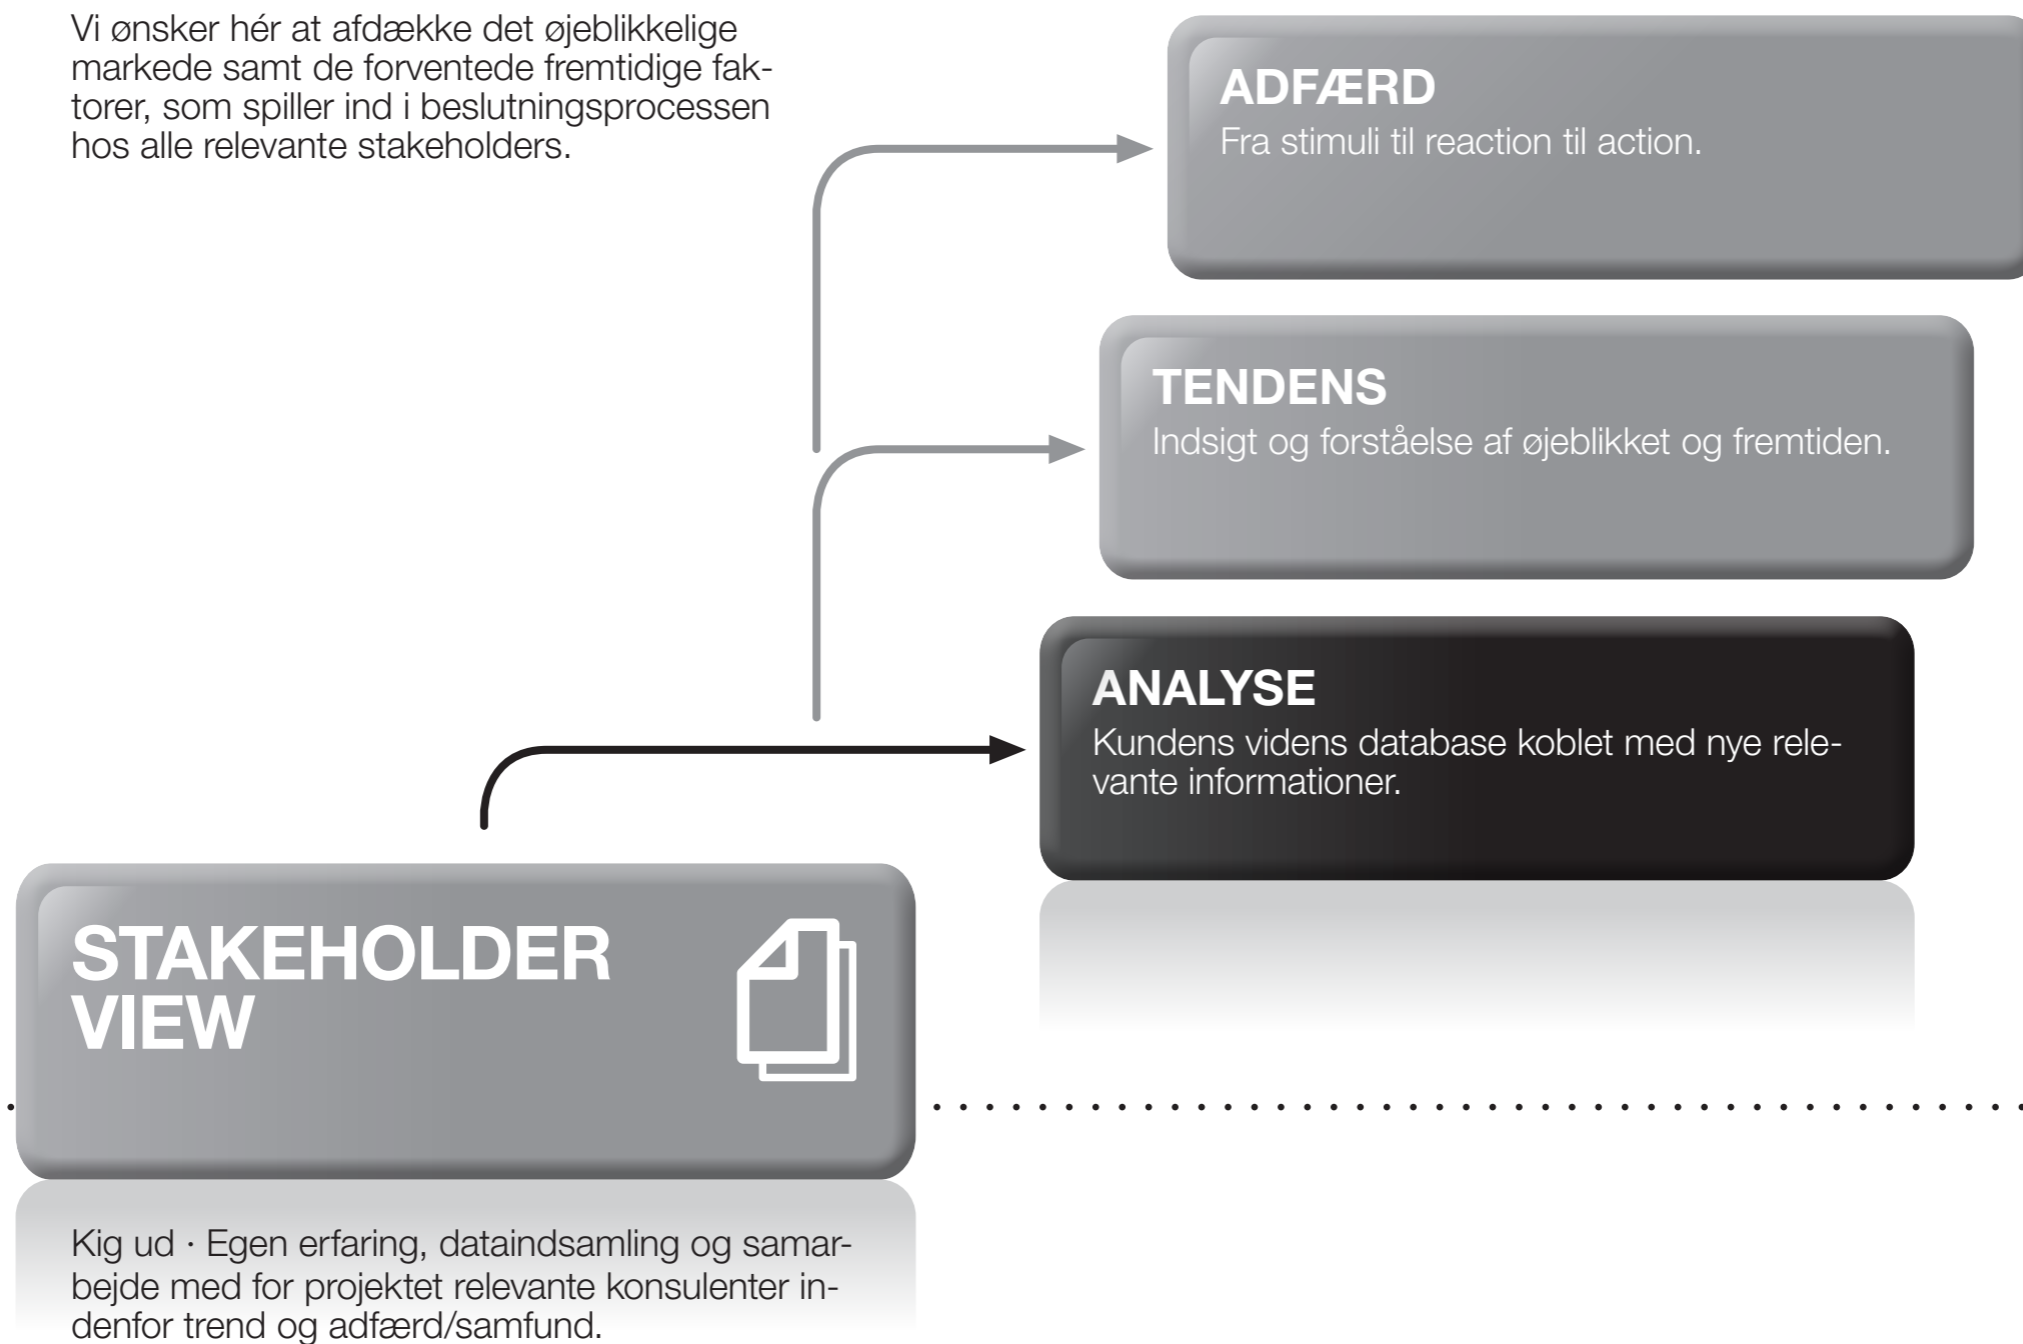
Vi ønsker hér at afdække det øjeblikkelige markede samt de forventede fremtidige faktorer, som spiller ind i beslutningsprocessen hos alle relevante stakeholders.

ADFÆRD
Fra stimuli til reaction til action.

TENDENS
Indsigt og forståelse af øjeblikket og fremtiden.

ANALYSE
Kundens videns database koblet med nye relevante informationer.

STAKEHOLDER VIEW

Kig ud · Egen erfaring, dataindsamling og samarbejde med for projektet relevante konsulenter indenfor trend og adfærd/samfund.